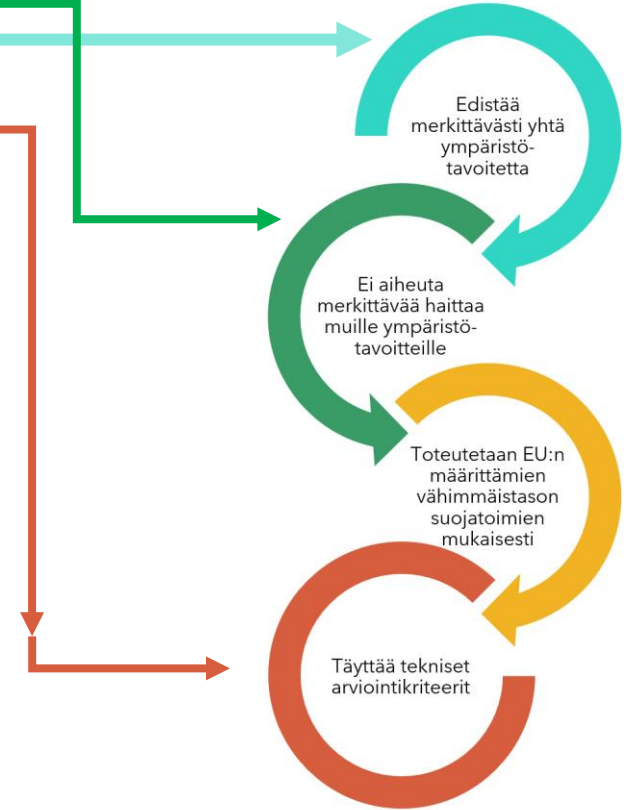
Edistää merkittävästi yhtä ympäristötavoitetta

Ei aiheuta merkittävää haittaa muille ympäristötavoitteille

Toteutetaan EU:n määrittämien vähimmäistason suojatoimien mukaisesti

Täyttää tekniset arviointikriteerit